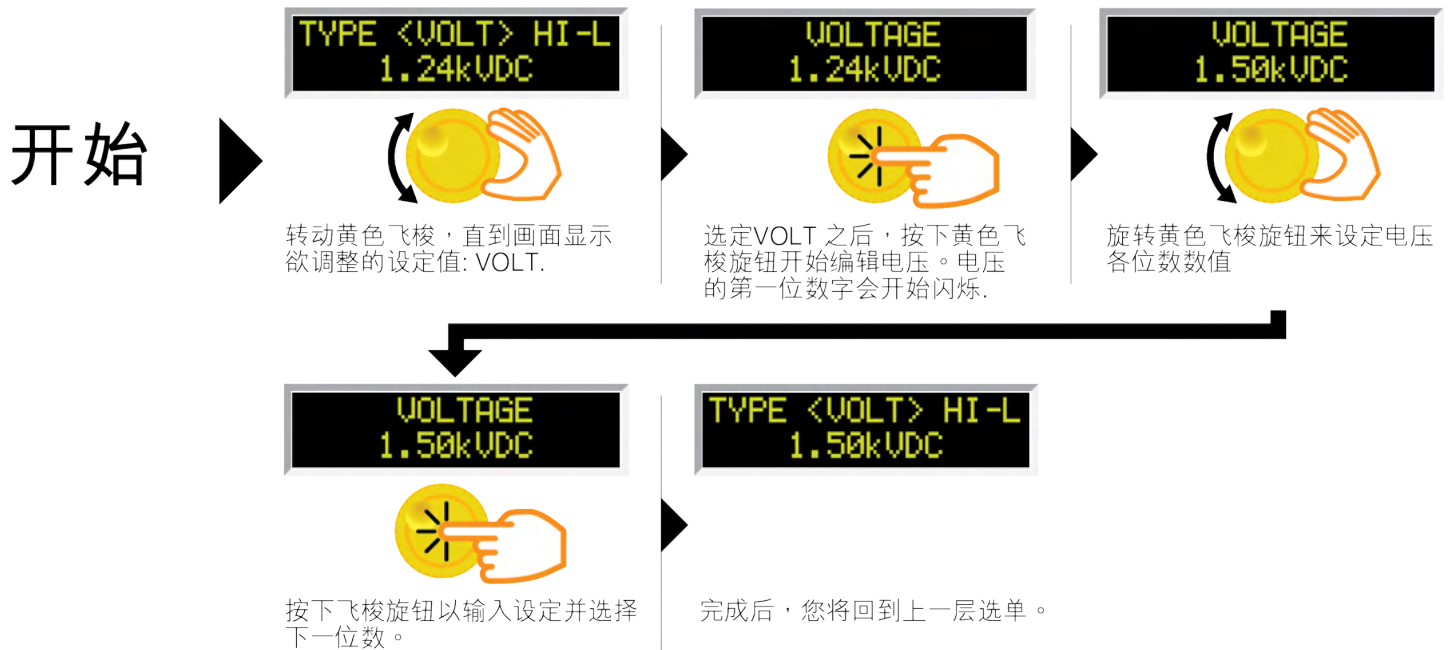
开始

TYPE <VOLT> HI-L
1.24kVDC

转动黄色飞梭，直到画面显示欲调整的设定值: VOLT.

VOLTAGE
1.24kVDC

选定VOLT 之后，按下黄色飞梭旋钮开始编辑电压。电压的第一位数字会开始闪烁.

VOLTAGE
1.50kVDC

旋转黄色飞梭旋钮来设定电压各位数数值

VOLTAGE
1.50kVDC

按下飞梭旋钮以输入设定并选择下一位数。

TYPE <VOLT> HI-L
1.50kVDC

完成后，您将回到上一层选单。